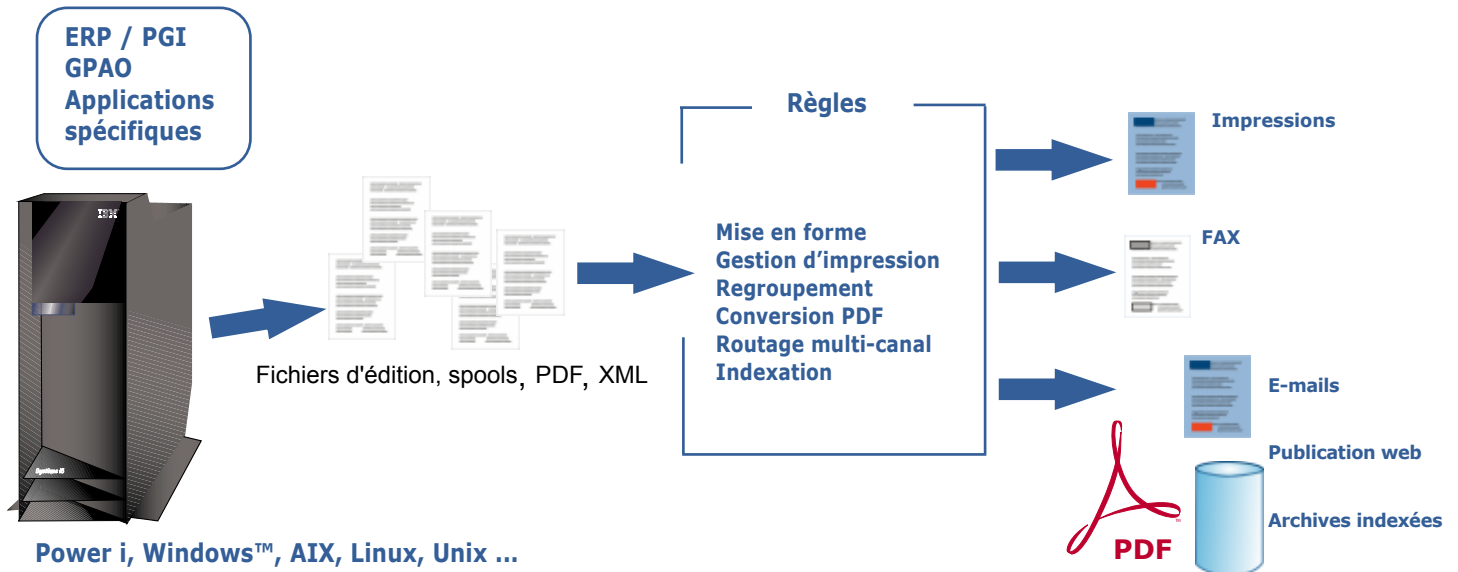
ERP / PGI
GPAO
Applications spécifiques

IBM

Power i, Windows™, AIX, Linux, Unix ...

Fichiers d'édition, spools, PDF, XML

Règles

Mise en forme
Gestion d'impression
Regroupement
Conversion PDF
Routage multi-canal
Indexation

Impressions

FAX

E-mails

Publication web

PDF

Archives indexées